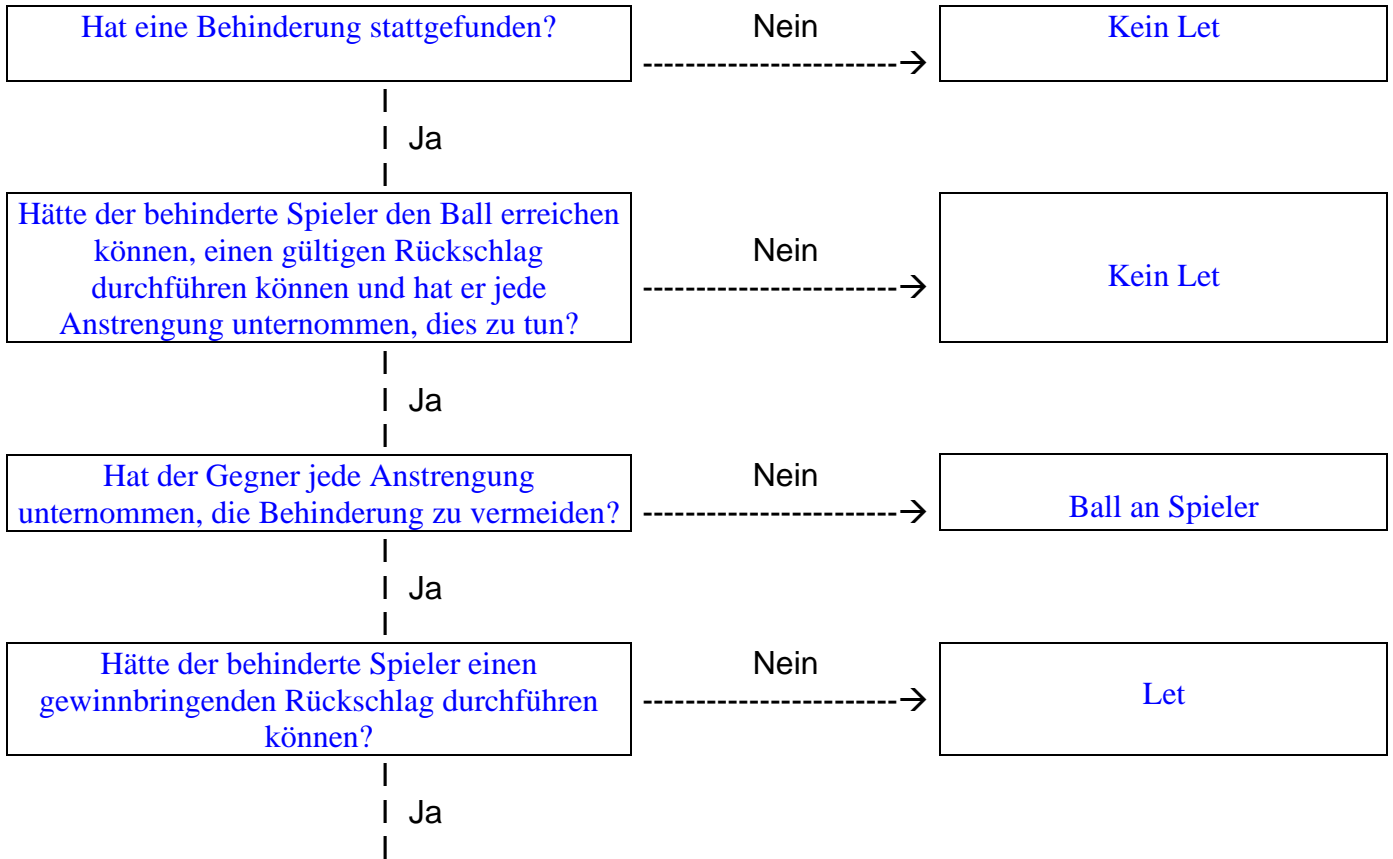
Hat eine Behinderung stattgefunden?

Nein

Kein Let

Ja

Hätte der behinderte Spieler den Ball erreichen können, einen gültigen Rückschlag durchführen können und hat er jede Anstrengung unternommen, dies zu tun?

Nein

Kein Let

Ja

Hat der Gegner jede Anstrengung unternommen, die Behinderung zu vermeiden?

Nein

Ball an Spieler

Ja

Hätte der behinderte Spieler einen gewinnbringenden Rückschlag durchführen können?

Nein

Let

Ja